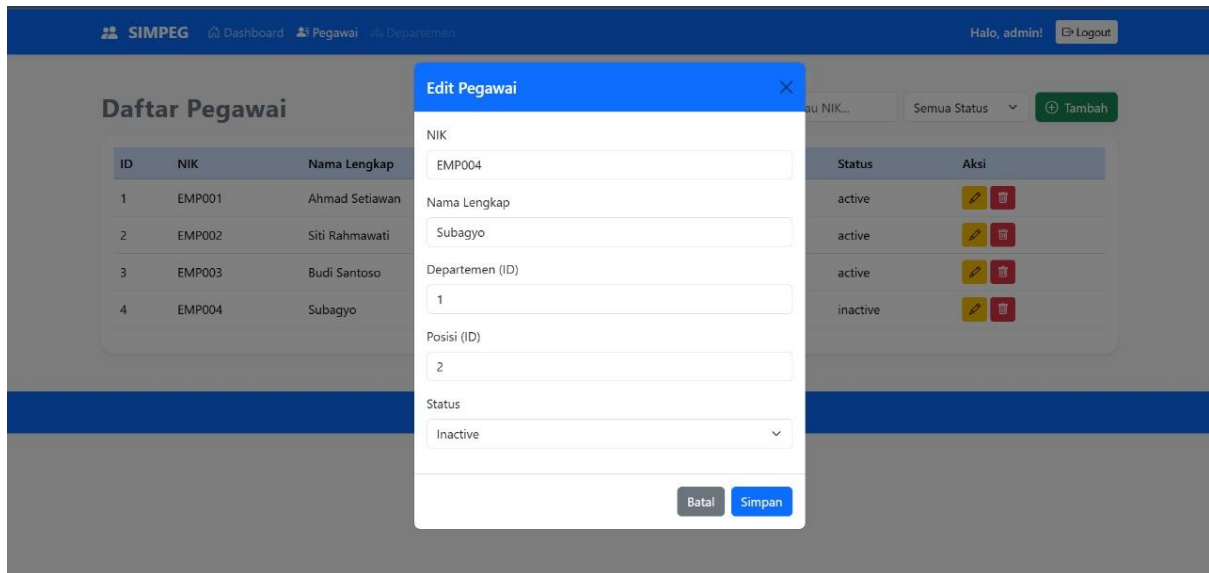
SIMPEG Dashboard Pegawai Departemen

Halo, admin! Logout

Daftar Pegawai

au NIK...

Semua Status

Tambah

| ID | NIK | Nama Lengkap | Status | Aksi |
|---|---|---|---|---|
| 1 | EMP001 | Ahmad Setiawan | active | |
| 2 | EMP002 | Siti Rahmawati | active | |
| 3 | EMP003 | Budi Santoso | active | |
| 4 | EMP004 | Subagyo | inactive | |

Edit Pegawai

NIK

EMP004

Nama Lengkap

Subagyo

Departemen (ID)

1

Posisi (ID)

2

Status

Inactive

Batal Simpan